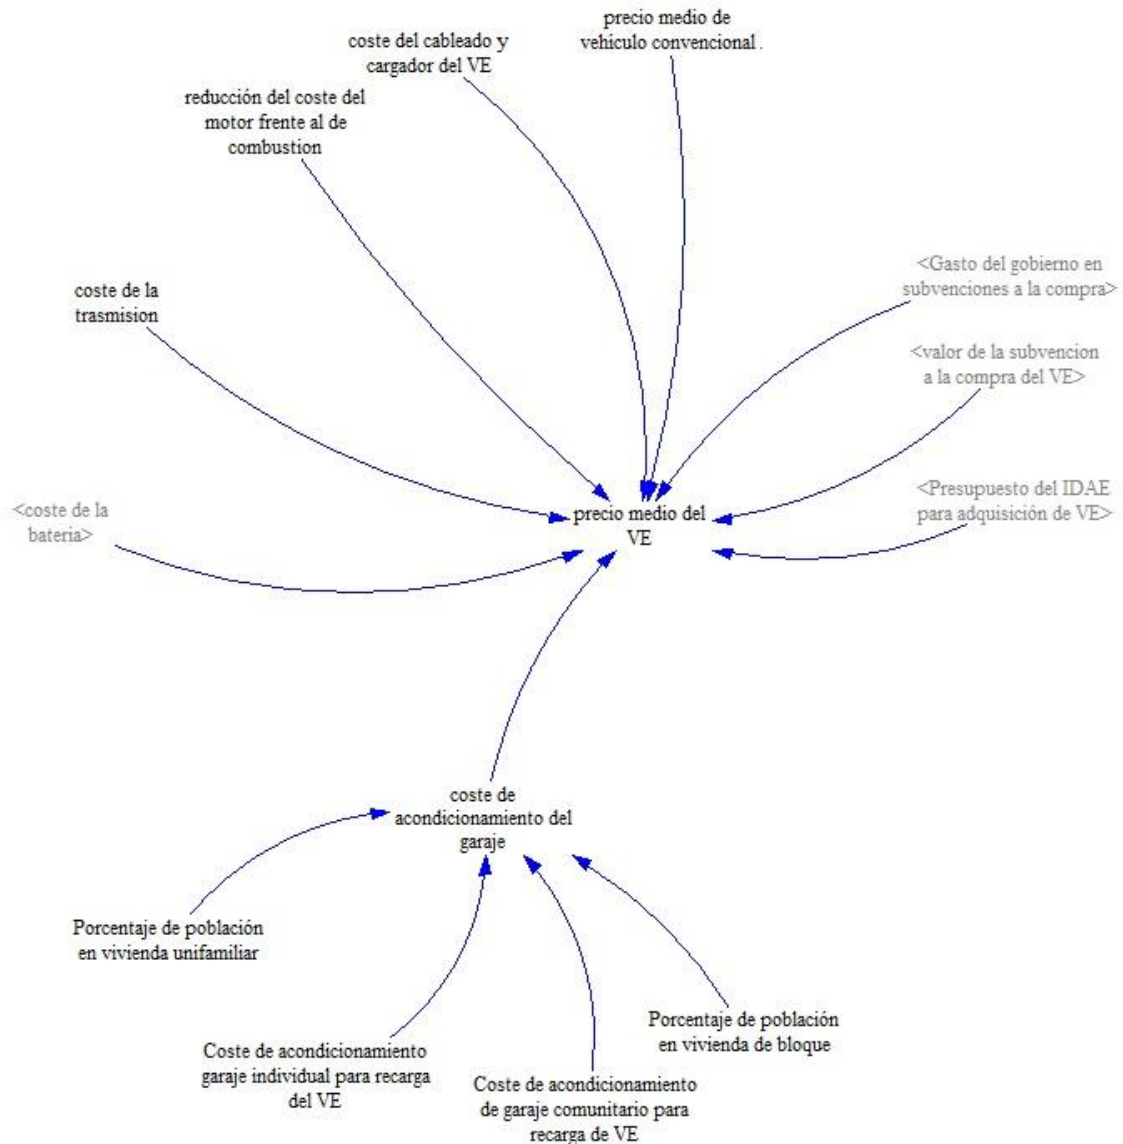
precio medio de vehiculo convencional

coste del cableado y cargador del VE

reducción del coste del motor frente al de combustion

coste de la trasmision

<Gasto del gobierno en subvenciones a la compra>

<valor de la subvencion a la compra del VE>

<Presupuesto del IDAE para adquisición de VE>

<coste de la bateria>

precio medio del VE

coste de acondicionamiento del garaje

Porcentaje de población en vivienda unifamiliar

Porcentaje de población en vivienda de bloque

Coste de acondicionamiento garaje individual para recarga del VE

Coste de acondicionamiento de garaje comunitario para recarga de VE